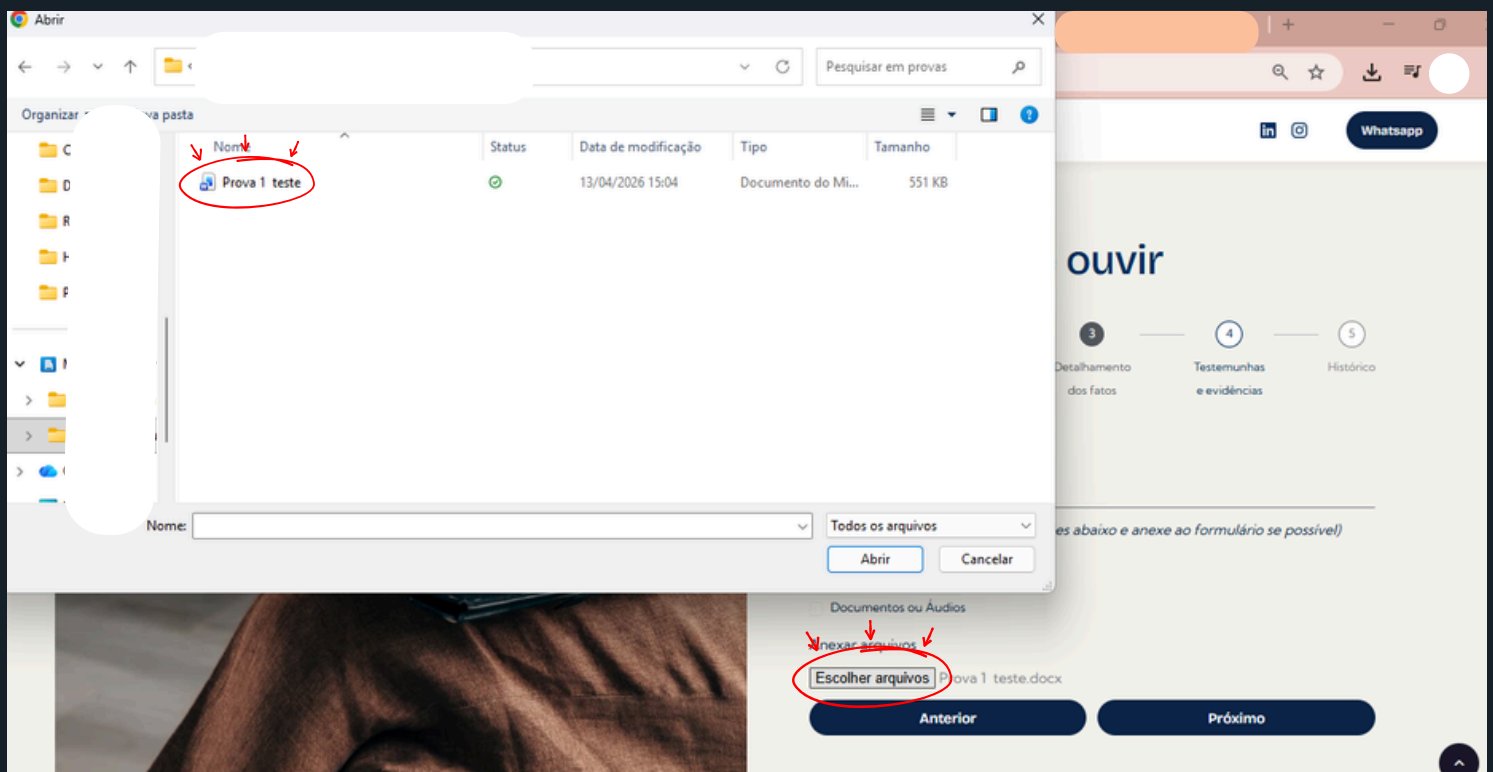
Abrir

Pesquisar em provas

Organizar ▾ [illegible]va pasta

C
D
R
H
P

Nome | Status | Data de modificação | Tipo | Tamanho
Prova 1 teste | | 13/04/2026 15:04 | Documento do Mi... | 551 KB

Nome:
Todos os arquivos
Abrir
Cancelar

Whatsapp

ouvir

3 Detalhamento dos fatos
4 Testemunhas e evidências
5 Histórico

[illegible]es abaixo e anexe ao formulário se possível)

Documentos ou Áudios

Anexar arquivos
Escolher arquivos Prova 1 teste.docx

Anterior
Próximo